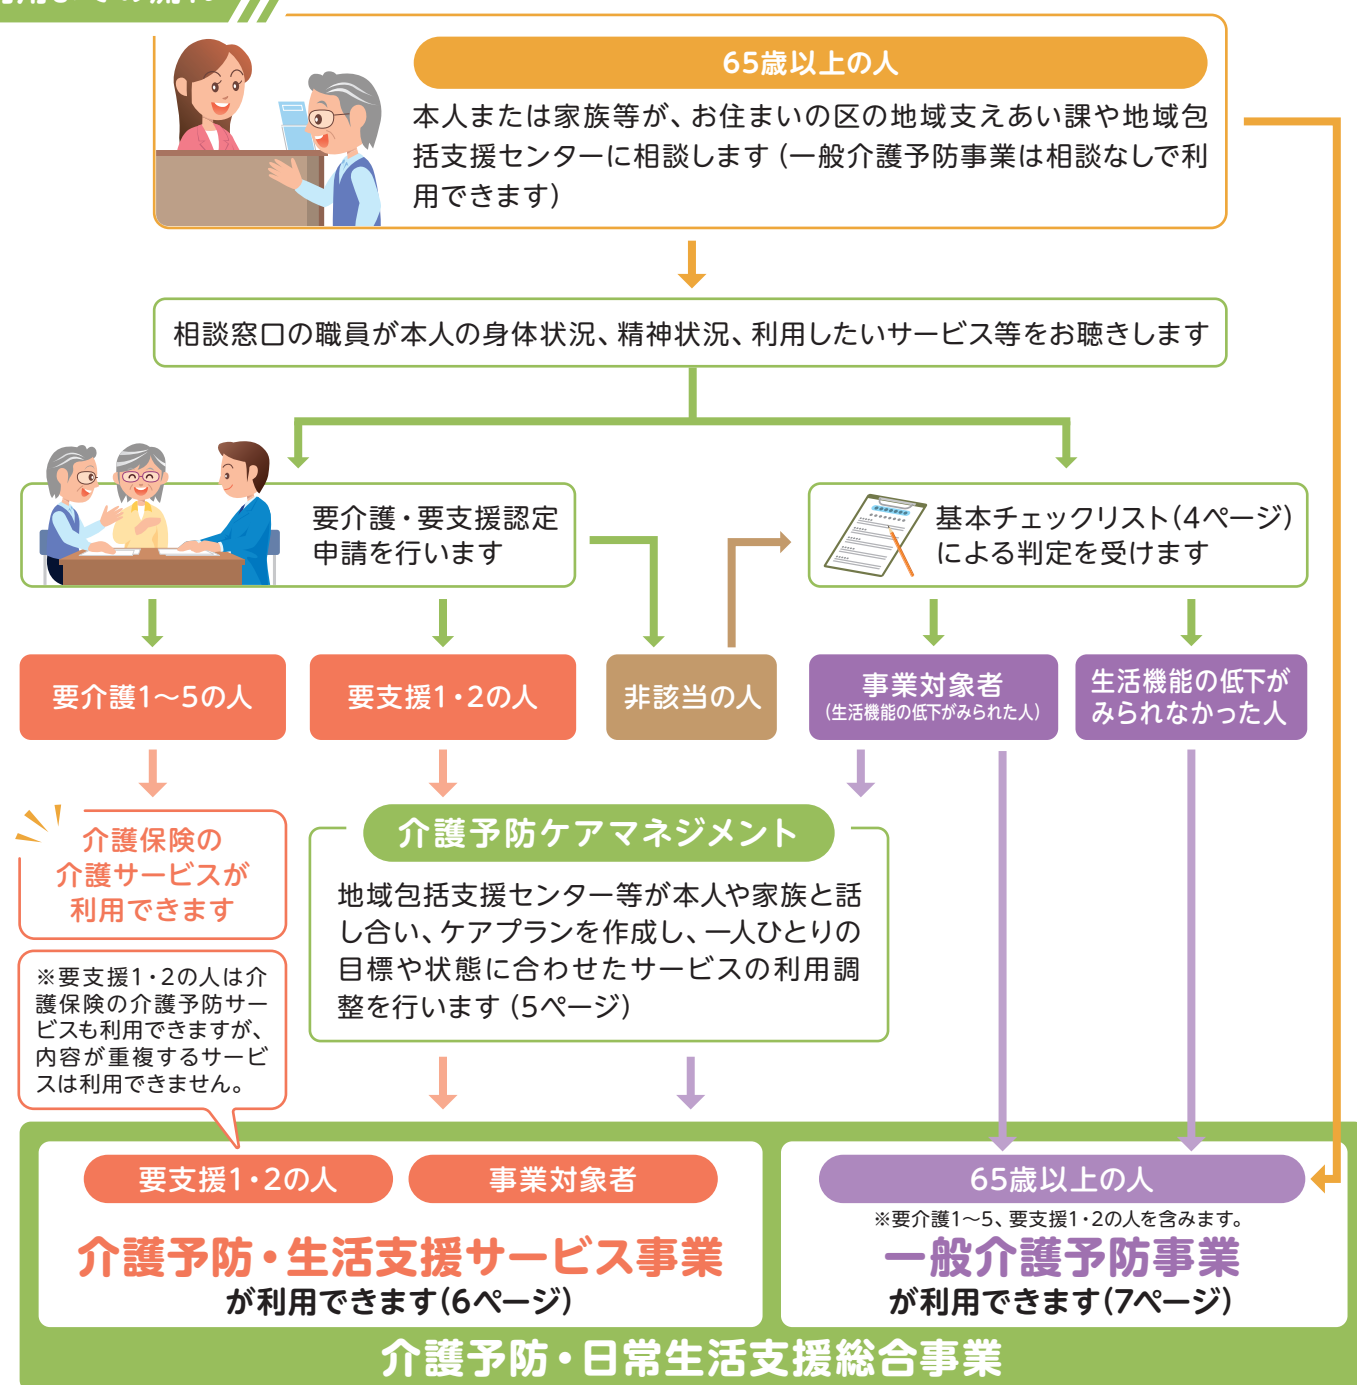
65歳以上の人

本人または家族等が、お住まいの区の地域支えあい課や地域包括支援センターに相談します（一般介護予防事業は相談なしで利用できます）

相談窓口の職員が本人の身体状況、精神状況、利用したいサービス等をお聴きします

要介護・要支援認定申請を行います

基本チェックリスト（4ページ）による判定を受けます

要介護1～5の人

要支援1・2の人

非該当の人

事業対象者
（生活機能の低下がみられた人）

生活機能の低下がみられなかった人

介護保険の介護サービスが利用できます

※要支援1・2の人は介護保険の介護予防サービスも利用できますが、内容が重複するサービスは利用できません。

介護予防ケアマネジメント

地域包括支援センター等が本人や家族と話し合い、ケアプランを作成し、一人ひとりの目標や状態に合わせたサービスの利用調整を行います（5ページ）

要支援1・2の人

事業対象者

介護予防・生活支援サービス事業
が利用できます（6ページ）

65歳以上の人
※要介護1～5、要支援1・2の人を含みます。

一般介護予防事業
が利用できます（7ページ）

介護予防・日常生活支援総合事業